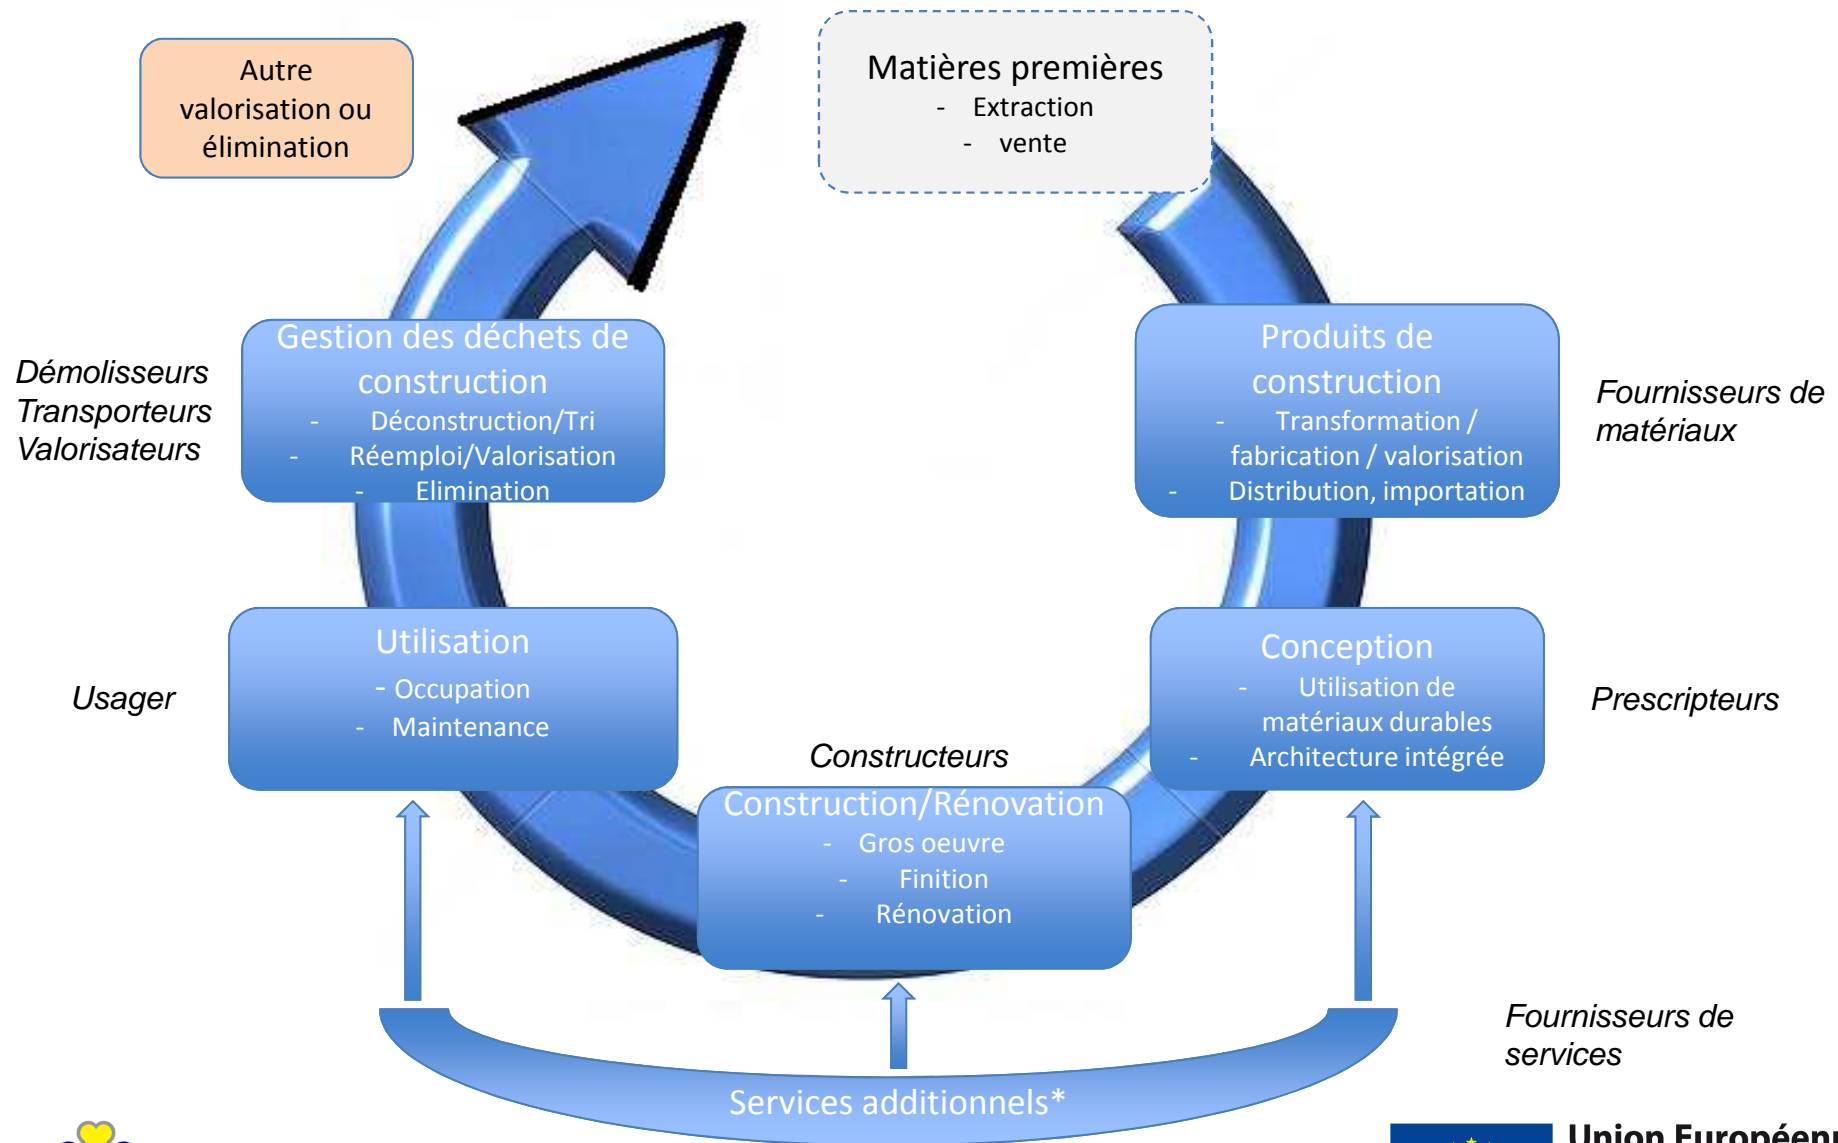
Autre valorisation ou élimination

Matières premières
- Extraction
- vente

Démolisseurs
Transporteurs
Valorisateurs

Gestion des déchets de construction
- Déconstruction/Tri
- Réemploi/Valorisation
- Elimination

Produits de construction
- Transformation / fabrication / valorisation
- Distribution, importation

Fournisseurs de matériaux

Usager

Utilisation
- Occupation
- Maintenance

Conception
- Utilisation de matériaux durables
- Architecture intégrée

Prescripteurs

Constructeurs

Construction/Rénovation
- Gros oeuvre
- Finition
- Rénovation

Fournisseurs de services

Services additionnels*

Union Européen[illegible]